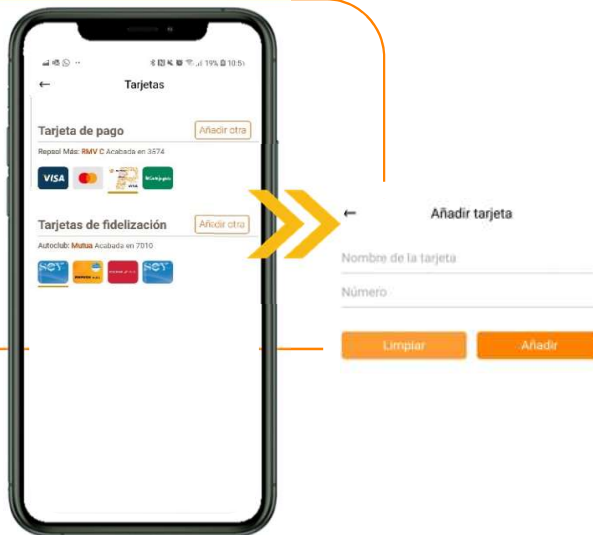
19% 10:5

←

Tarjetas

Tarjeta de pago

Añadir otra

Repsol Más: RMV C Acabada en 3574

VISA

Tarjetas de fidelización

Añadir otra

Autoclub: Mutua Acabada en 7010

←

Añadir tarjeta

Nombre de la tarjeta

Número

Limpiar

Añadir